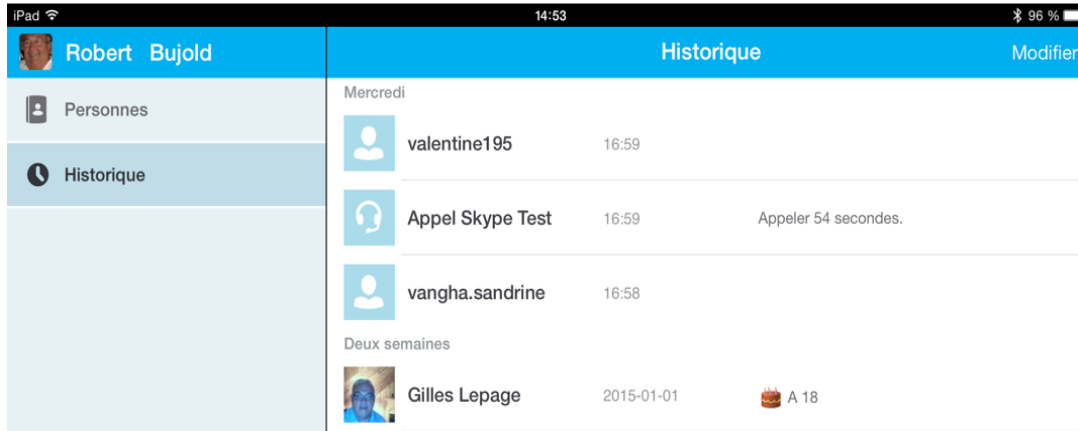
iPad
14:53
96 %

Robert Bujold

Personnes

Historique

Historique

Modifier

Mercredi

valentine195 16:59

Appel Skype Test 16:59 Appeler 54 secondes.

vangha.sandrine 16:58

Deux semaines

Gilles Lepage 2015-01-01 A 18